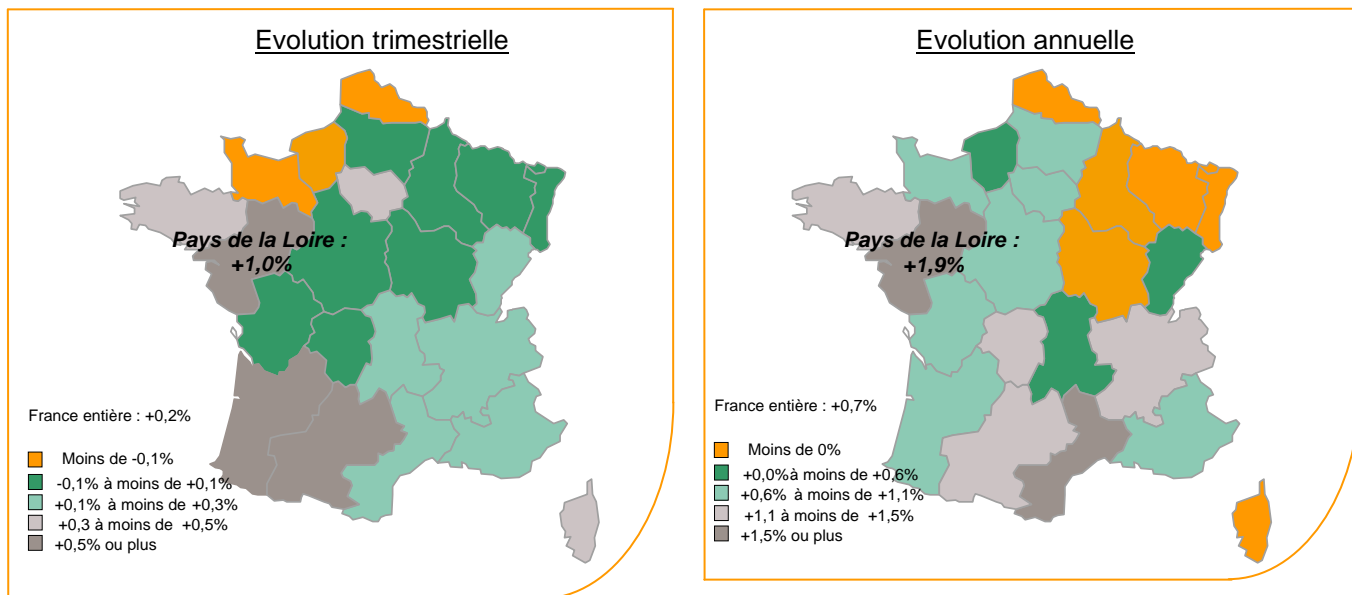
Evolution trimestrielle

Pays de la Loire : +1,0%

France entière : +0,2%

Moins de -0,1%
-0,1% à moins de +0,1%
+0,1% à moins de +0,3%
+0,3 à moins de +0,5%
+0,5% ou plus

Evolution annuelle

Pays de la Loire : +1,9%

France entière : +0,7%

Moins de 0%
+0,0%à moins de +0,6%
+0,6% à moins de +1,1%
+1,1 à moins de +1,5%
+1,5% ou plus